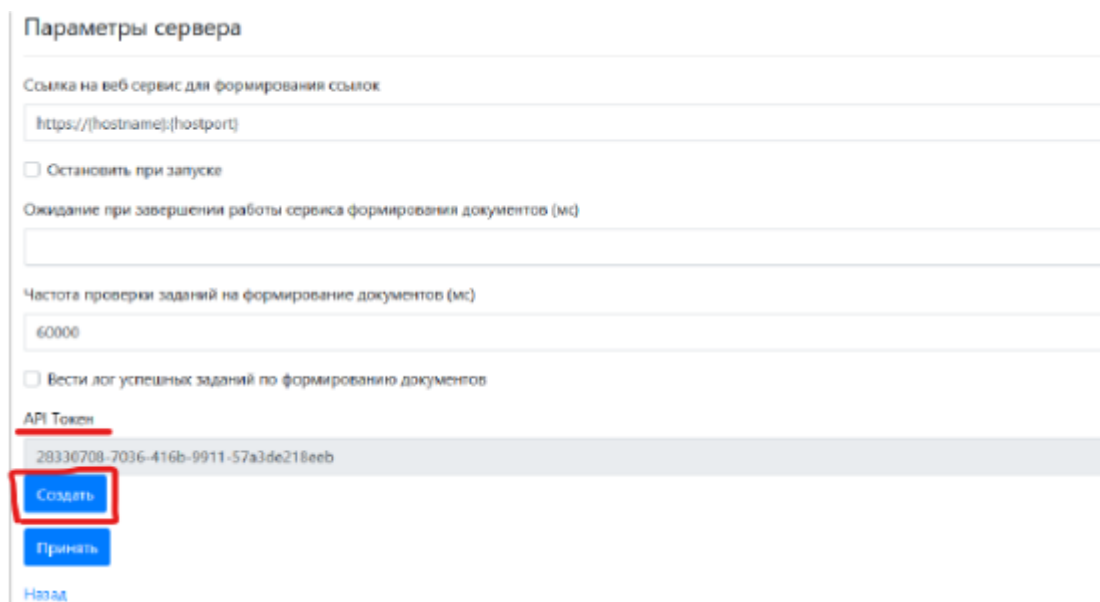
Параметры сервера

Ссылка на веб сервис для формирования ссылок

https://{hostname}:{hostport}

Остановить при запуске

Ожидание при завершении работы сервиса формирования документов (мс)

Частота проверки заданий на формирование документов (мс)

60000

Вести лог успешных заданий по формированию документов

API Токен

28330708-7036-416b-9911-57a3de218eeb

Создать

Принять

Назад